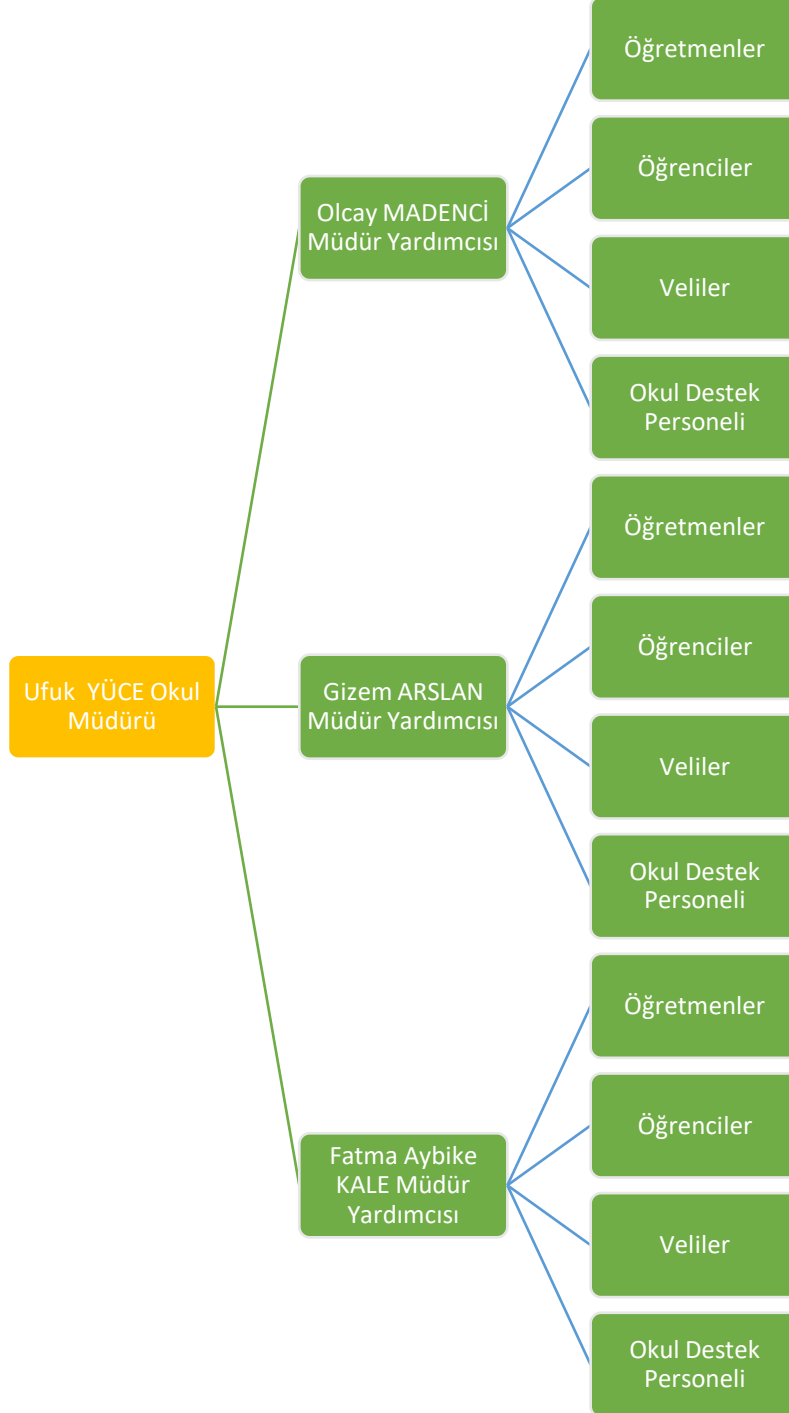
Öğretmenler

Öğrenciler

Olcay MADENCİ Müdür Yardımcısı

Veliler

Okul Destek Personeli

Öğretmenler

Öğrenciler

Ufuk YÜCE Okul Müdürü

Gizem ARSLAN Müdür Yardımcısı

Veliler

Okul Destek Personeli

Öğretmenler

Öğrenciler

Fatma Aybike KALE Müdür Yardımcısı

Veliler

Okul Destek Personeli